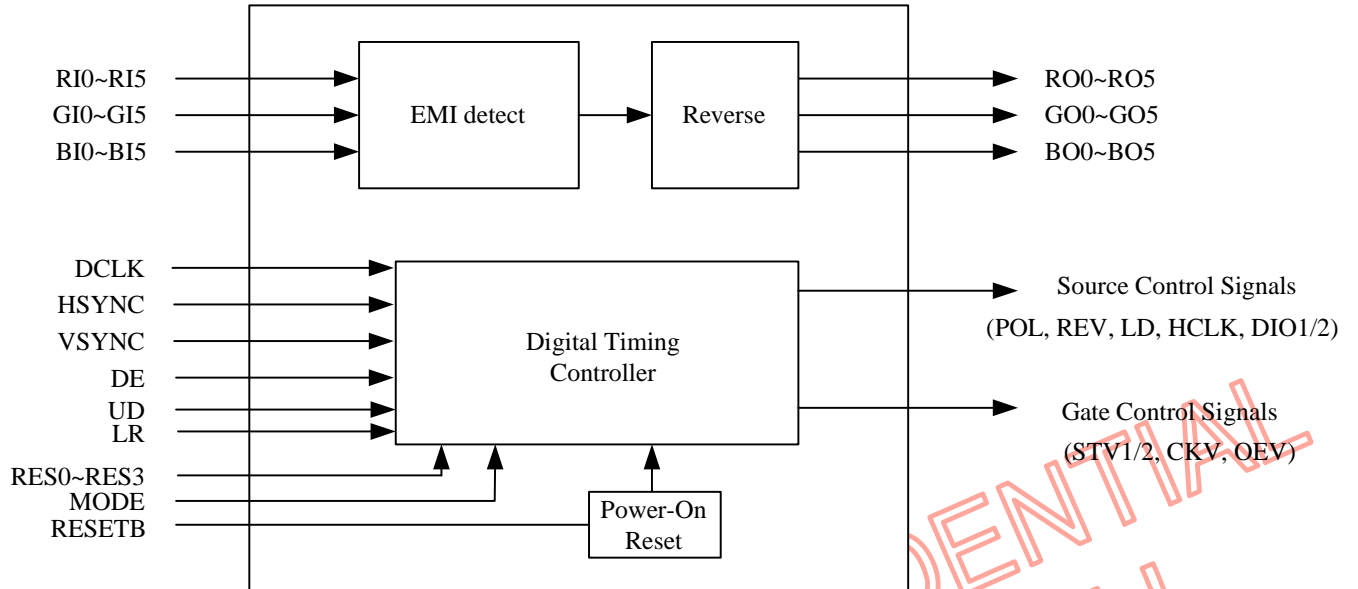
RI0~RI5
GI0~GI5
BI0~BI5

EMI detect

Reverse

RO0~RO5
GO0~GO5
BO0~BO5

DCLK
HSYNC
VSYNC
DE
UD
LR

Digital Timing Controller

Source Control Signals
(POL, REV, LD, HCLK, DIO1/2)

Gate Control Signals
(STV1/2, CKV, OEV)

RES0~RES3
MODE
RESETB

Power-On Reset

DENTIAL